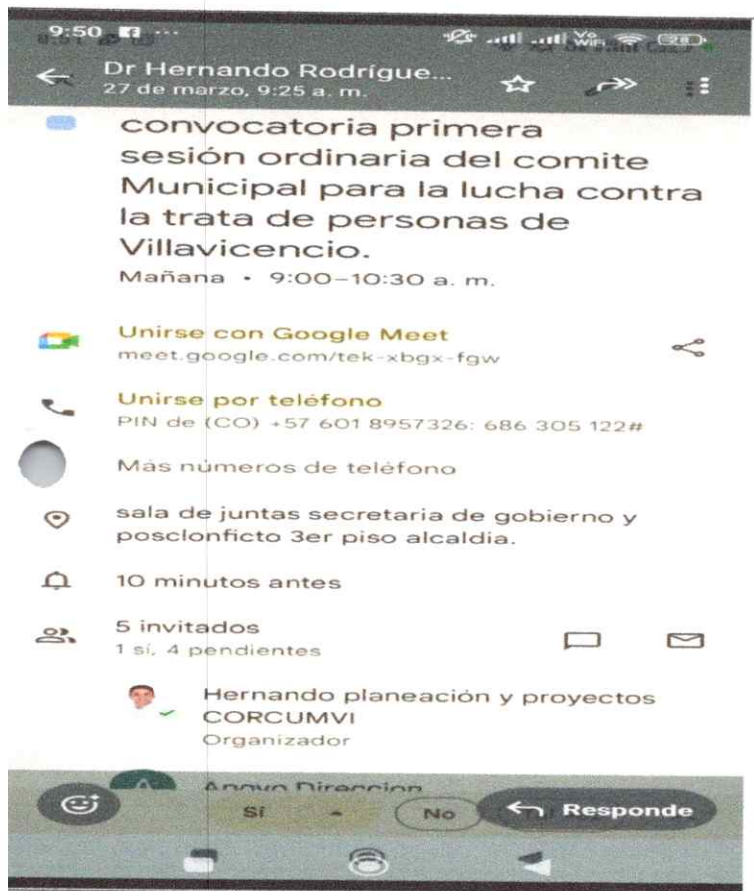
9:50

Dr Hernando Rodrígue...
27 de marzo, 9:25 a. m.

convocatoria primera sesión ordinaria del comite Municipal para la lucha contra la trata de personas de Villavicencio.
Mañana • 9:00–10:30 a. m.

Unirse con Google Meet
meet.google.com/tek-xbgx-fgw

Unirse por teléfono
PIN de (CO) +57 601 8957326: 686 305 122#

Más números de teléfono

sala de juntas secretaria de gobierno y posclonficto 3er piso alcaldia.

10 minutos antes

5 invitados
1 sí, 4 pendientes

Hernando planeación y proyectos CORCUMVI
Organizador

Apoyo Direccion

Sí

No

Responde